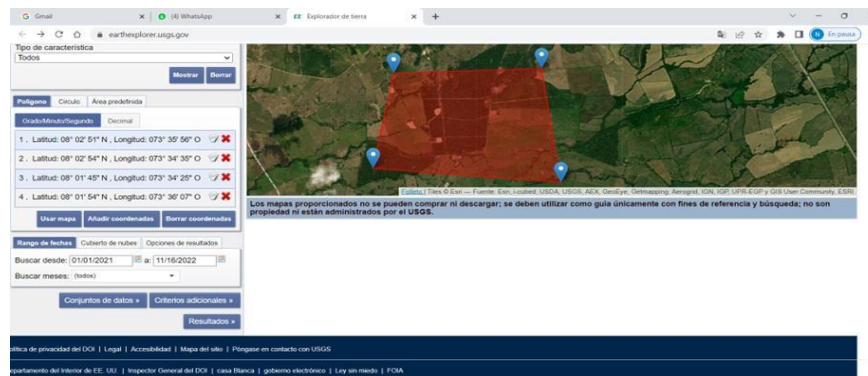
G Gmail × (4) WhatsApp × Explorador de tierra × +

earthexplorer.usgs.gov

En pausa

Tipo de característica
Todos

Mostrar Borrar

Polígono Círculo Área predefinida

Grado/Minuto/Segundo Decimal

1. Latitud: 08° 02' 51" N , Longitud: 073° 35' 56" O
2. Latitud: 08° 02' 54" N , Longitud: 073° 34' 35" O
3. Latitud: 08° 01' 45" N , Longitud: 073° 34' 25" O
4. Latitud: 08° 01' 54" N , Longitud: 073° 36' 07" O

Usar mapa Añadir coordenadas Borrar coordenadas

Rango de fechas Cubierta de nubes Opciones de resultados

Buscar desde: 01/01/2021 a: 11/16/2022

Buscar meses: (todos)

Conjuntos de datos » Criterios adicionales »

Resultados »

Folleto | Tiles © Esri — Fuente: Esri, i-cubed, USDA, USGS, AEX, GeoEye, Getmapping, Aerogrid, IGN, IGP, UPR-EGP y GIS User Community, ESRI

Los mapas proporcionados no se pueden comprar ni descargar; se deben utilizar como guía únicamente con fines de referencia y búsqueda; no son propiedad ni están administrados por el USGS.

lítica de privacidad del DOI | Legal | Accesibilidad | Mapa del sitio | Póngase en contacto con USGS

epartamento del Interior de EE. UU. | Inspector General del DOI | casa Blanca | gobierno electrónico | Ley sin miedo | FOIA